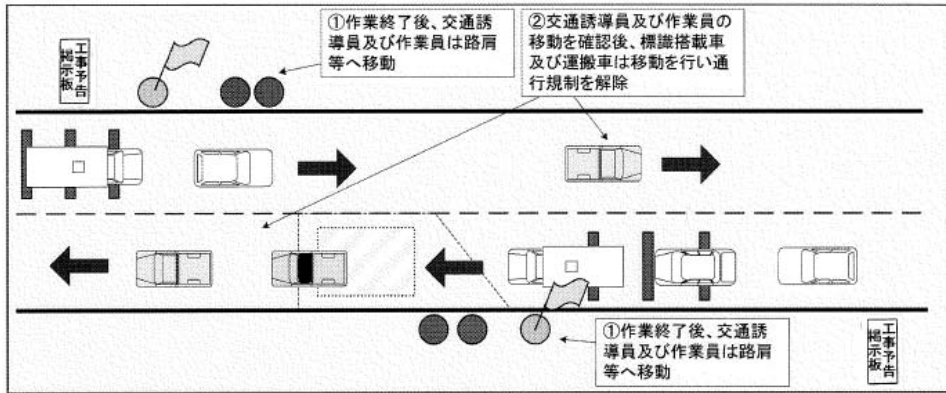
工事予告掲示板

①作業終了後、交通誘導員及び作業員は路肩等へ移動

②交通誘導員及び作業員の移動を確認後、標識搭載車及び運搬車は移動を行い通行規制を解除

①作業終了後、交通誘導員及び作業員は路肩等へ移動

工事予告掲示板